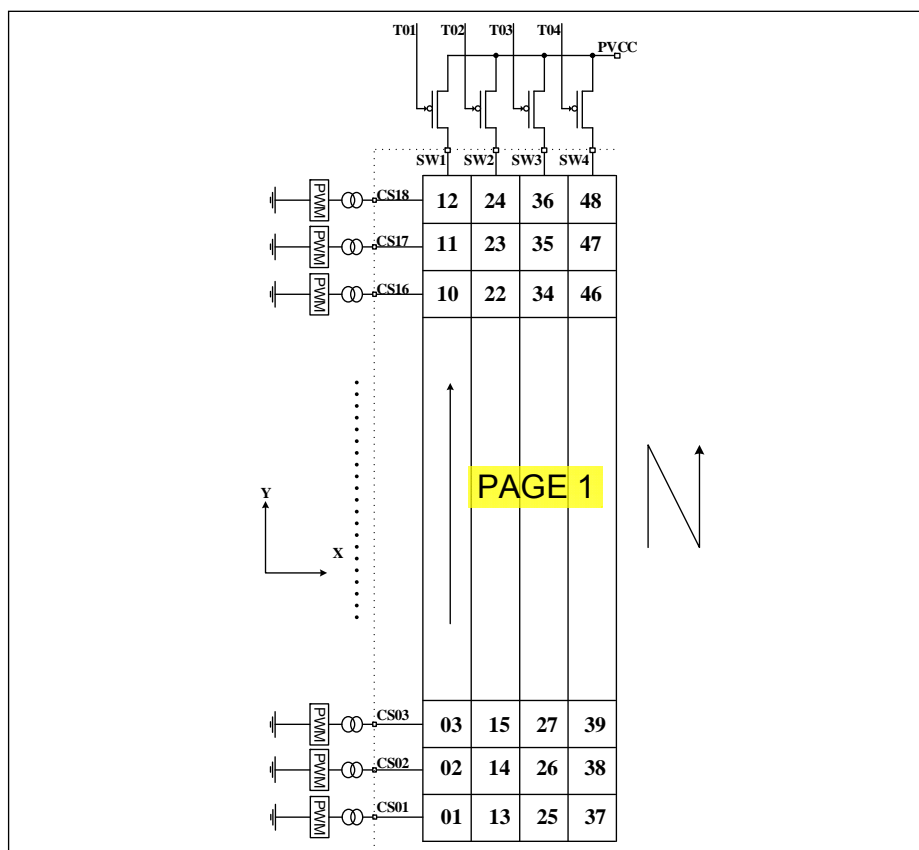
T01 T02 T03 T04

PVCC

SW1 SW2 SW3 SW4

PWM CS18

PWM CS17

PWM CS16

| 12 | 24 | 36 | 48 |
|---|---|---|---|
| 11 | 23 | 35 | 47 |
| 10 | 22 | 34 | 46 |

Y

X

PAGE 1

PWM CS03

PWM CS02

PWM CS01

| 03 | 15 | 27 | 39 |
|---|---|---|---|
| 02 | 14 | 26 | 38 |
| 01 | 13 | 25 | 37 |